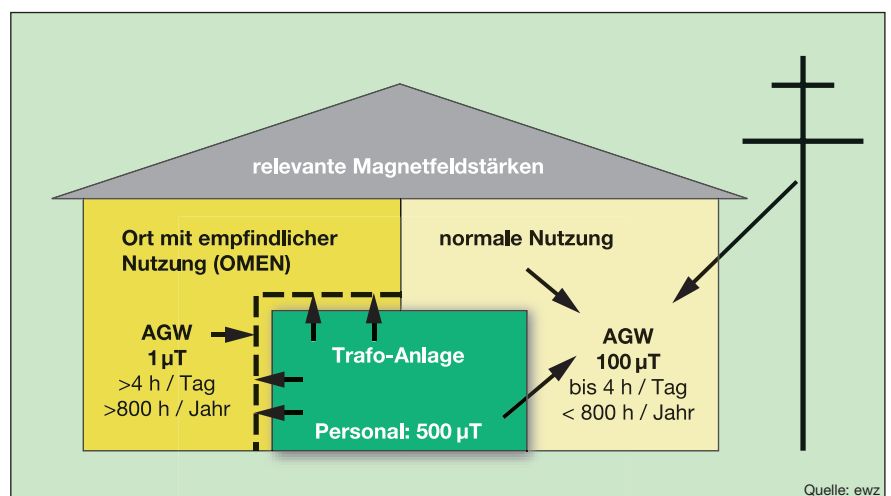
relevante Magnetfeldstärken

Ort mit empfindlicher Nutzung (OMEN)

AGW
1 µT
>4 h / Tag
>800 h / Jahr

normale Nutzung

Trafo-Anlage

Personal: 500 µT

AGW
100 µT
bis 4 h / Tag
< 800 h / Jahr

Quelle: ewz